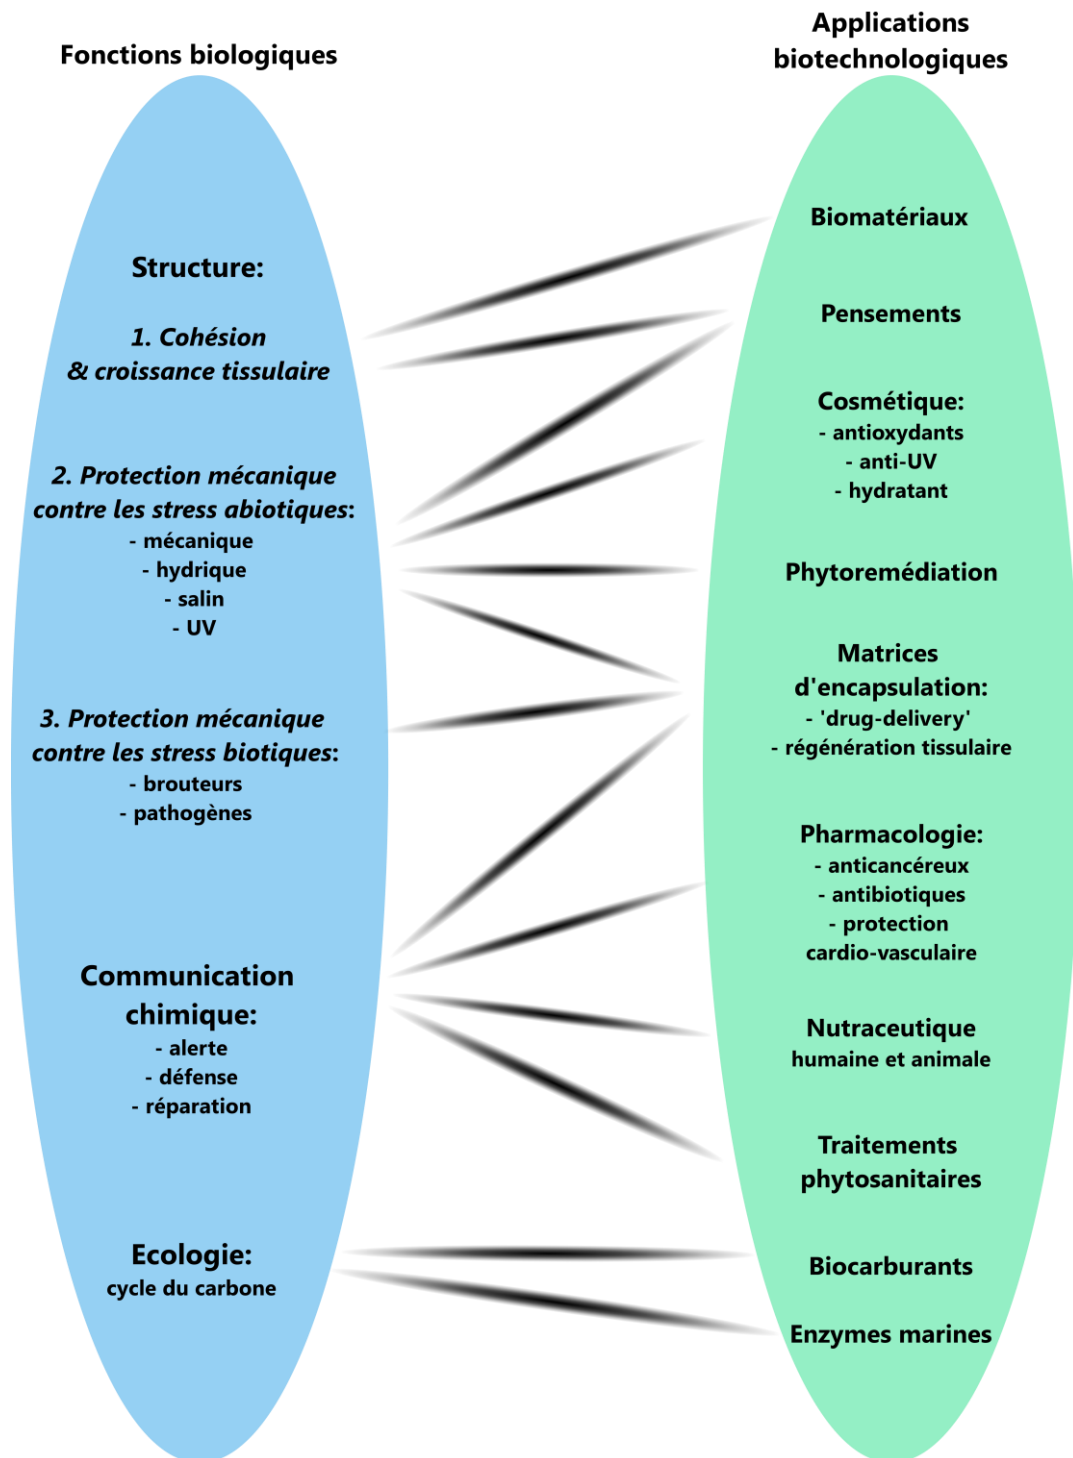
Fonctions biologiques

Structure:

1. Cohésion & croissance tissulaire

2. Protection mécanique contre les stress abiotiques:
- mécanique
- hydrique
- salin
- UV

3. Protection mécanique contre les stress biotiques:
- brouteurs
- pathogènes

Communication chimique:
- alerte
- défense
- réparation

Ecologie:
cycle du carbone

Applications biotechnologiques

Biomatériaux

Pensements

Cosmétique:
- antioxydants
- anti-UV
- hydratant

Phytoremédiation

Matrices d'encapsulation:
- 'drug-delivery'
- régénération tissulaire

Pharmacologie:
- anticancéreux
- antibiotiques
- protection cardio-vasculaire

Nutraceutique humaine et animale

Traitements phytosanitaires

Biocarburants

Enzymes marines